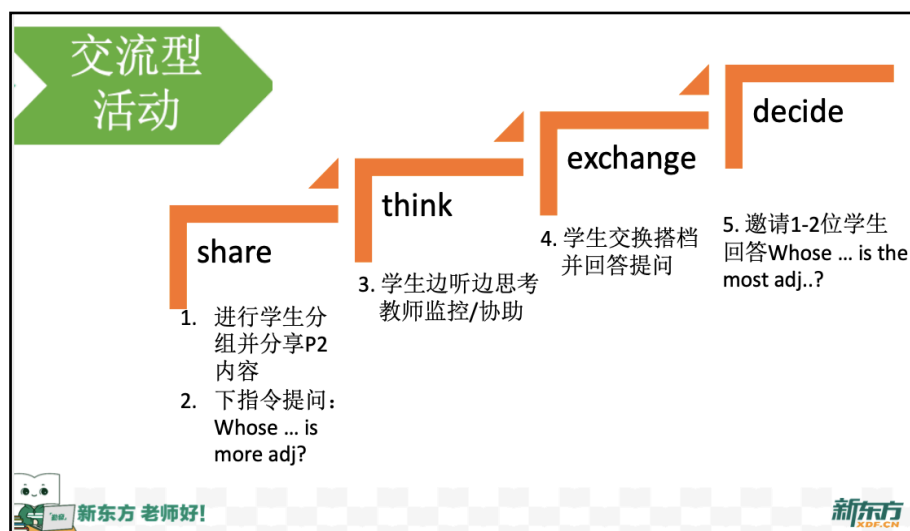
交流型活动

share

1. 进行学生分组并分享P2内容
2. 下指令提问：Whose … is more adj?

think

3. 学生边听边思考教师监控/协助

exchange

4. 学生交换搭档并回答提问

decide

5. 邀请1-2位学生回答Whose … is the most adj..?

新东方 老师好!

新东方 XDF.CN